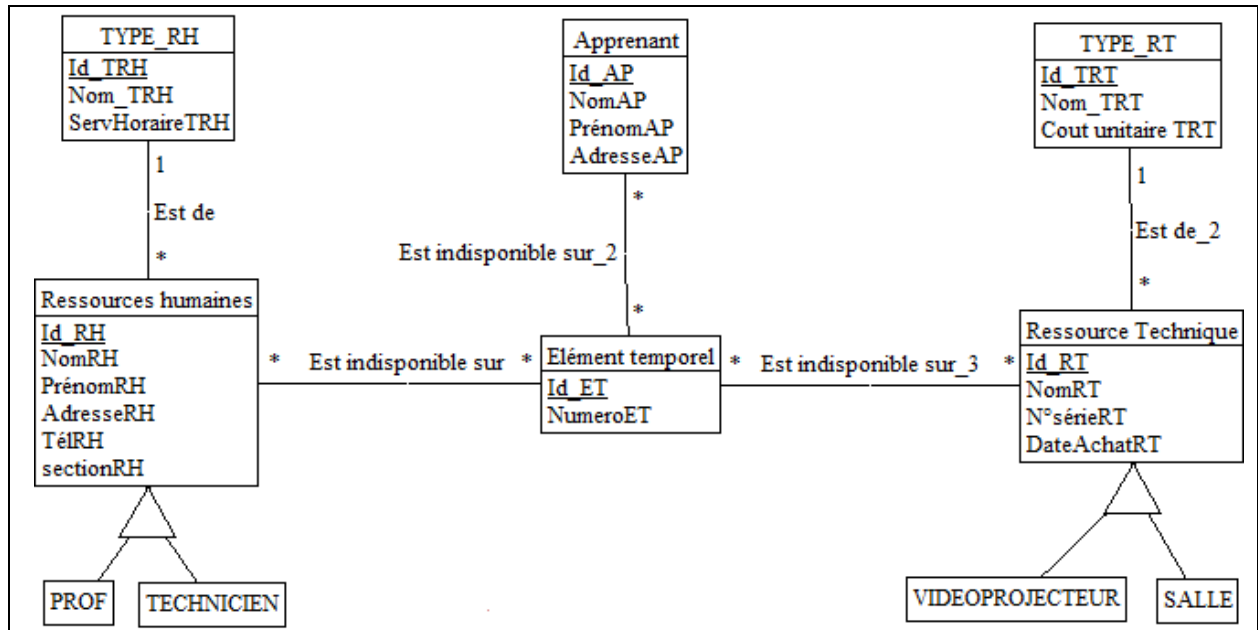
TYPE_RH
Id_TRH
Nom_TRH
ServHoraireTRH

1
Est de
*

Ressources humaines
Id_RH
NomRH
PrénomRH
AdresseRH
TélRH
sectionRH

PROF
TECHNICIEN

Apprenant
Id_AP
NomAP
PrénomAP
AdresseAP

*
Est indisponible sur_2
*

* Est indisponible sur *

Elément temporel
Id_ET
NumeroET

* Est indisponible sur_3 *

TYPE_RT
Id_TRT
Nom_TRT
Cout unitaire TRT

1
Est de_2
*

Ressource Technique
Id_RT
NomRT
N°sérieRT
DateAchatRT

VIDEOPROJECTEUR
SALLE